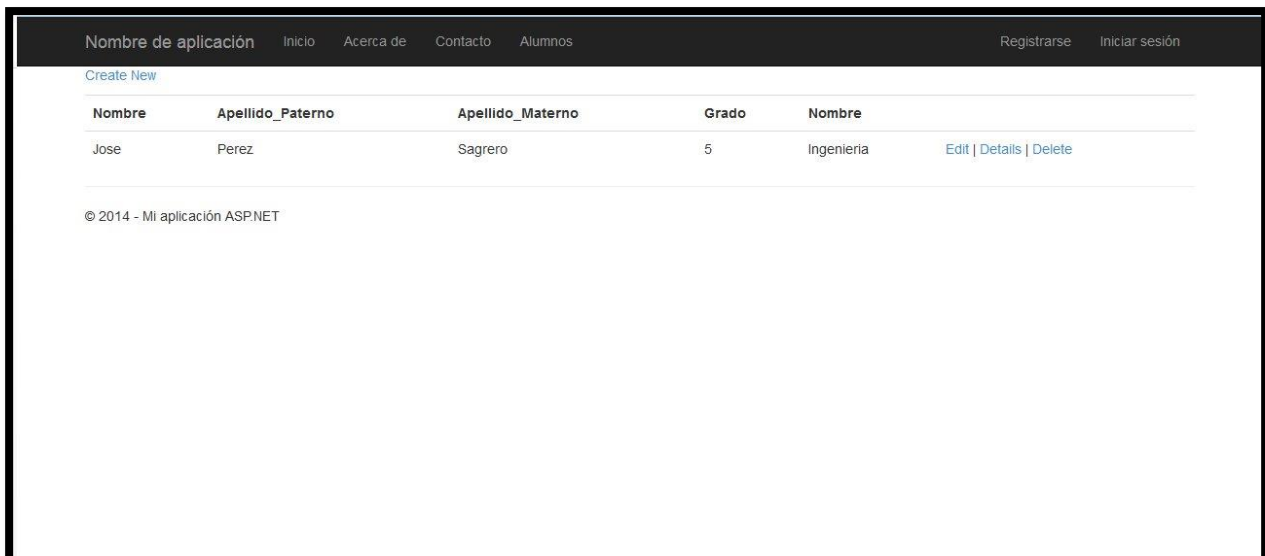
Nombre de aplicación Inicio Acerca de Contacto Alumnos Registrarse Iniciar sesión

Create New

| Nombre | Apellido_Paterno | Apellido_Materno | Grado | Nombre | |
|---|---|---|---|---|---|
| Jose | Perez | Sagrero | 5 | Ingenieria | Edit \| Details \| Delete |

© 2014 - Mi aplicación ASP.NET